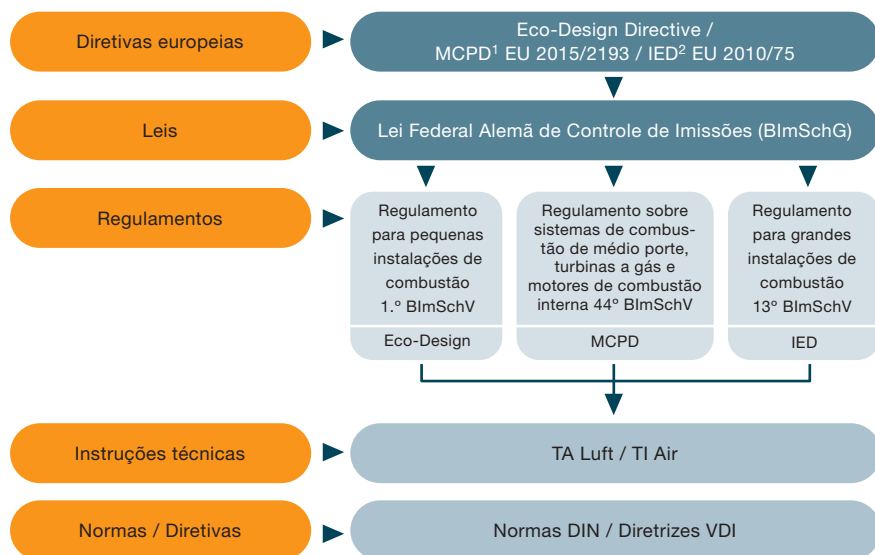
Diretivas europeias

Eco-Design Directive / MCPD$^1$ EU 2015/2193 / IED$^2$ EU 2010/75

Leis

Lei Federal Alemã de Controle de Imissões (BImSchG)

Regulamentos

Regulamento para pequenas instalações de combustão 1.º BImSchV

Eco-Design

Regulamento sobre sistemas de combustão de médio porte, turbinas a gás e motores de combustão interna 44º BImSchV

MCPD

Regulamento para grandes instalações de combustão 13º BImSchV

IED

Instruções técnicas

TA Luft / TI Air

Normas / Diretivas

Normas DIN / Diretrizes VDI